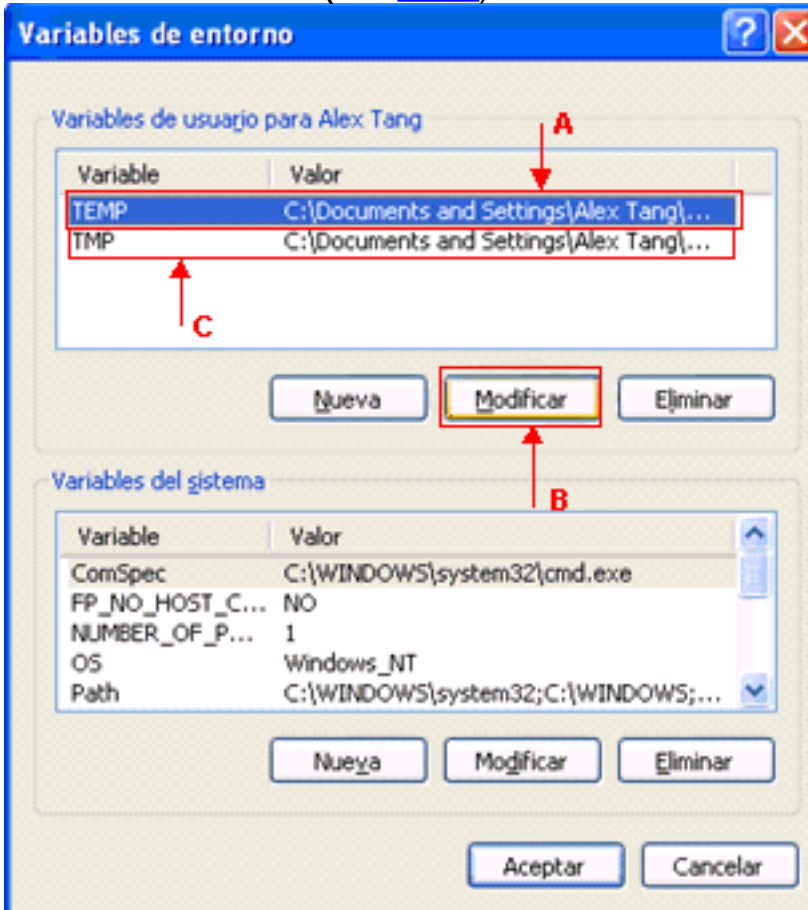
Variables de entorno

?

Variables de usuario para Alex Tang

A

| Variable | Valor |
|---|---|
| TEMP | C:\Documents and Settings\Alex Tang\... |
| TMP | C:\Documents and Settings\Alex Tang\... |

C

Nueva

Modificar

Eliminar

B

Variables del sistema

| Variable | Valor |
|---|---|
| ComSpec | C:\WINDOWS\system32\cmd.exe |
| FP_NO_HOST_C... | NO |
| NUMBER_OF_P... | 1 |
| OS | Windows_NT |
| Path | C:\WINDOWS\system32;C:\WINDOWS;... |

Nueva

Modificar

Eliminar

Aceptar

Cancelar